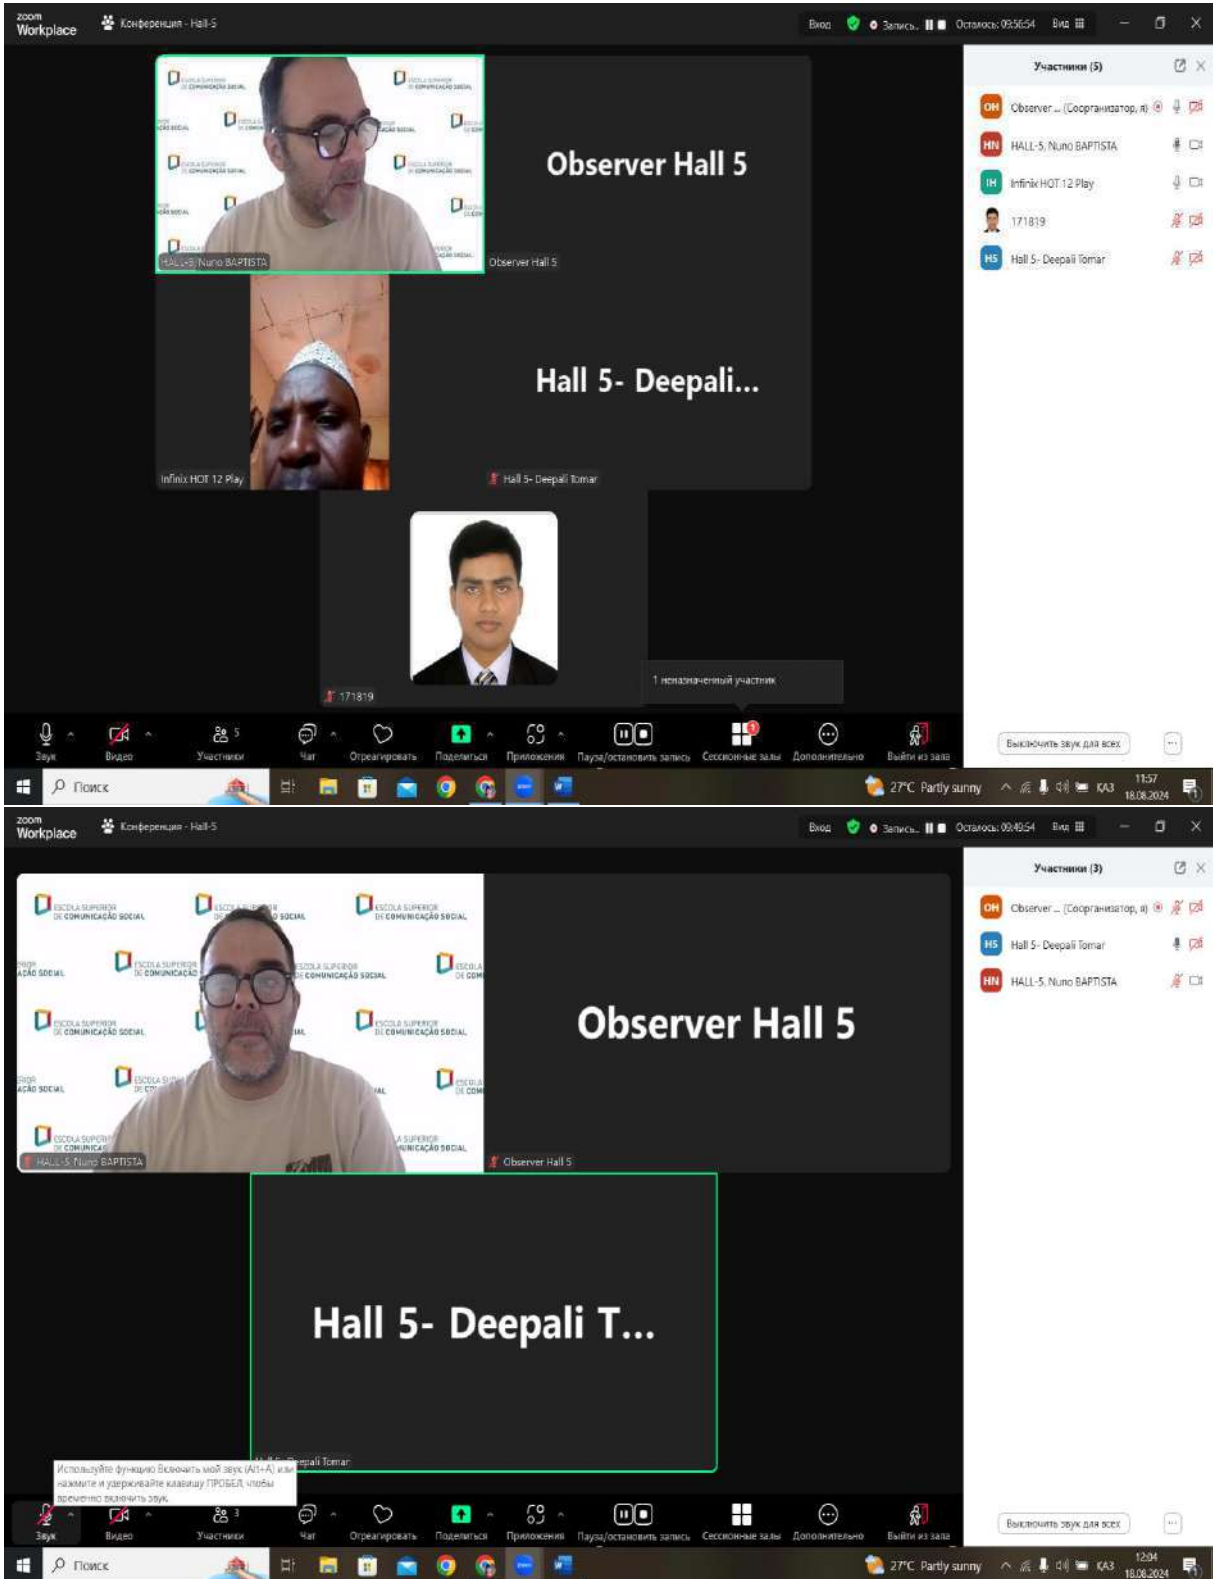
zoom Workplace Конференция - Hall-5

Вход Запись Осталось: 09:56:54 Вид

Observer Hall 5

HALL-5, Nuno BAPTISTA

Observer Hall 5

Hall 5- Deepali...

Infinix HOT 12 Play

Hall 5- Deepali Tomar

171819

1 неназначенный участник

Участники (5)

OH Observer... (Соорганизатор, я)

HN HALL-5, Nuno BAPTISTA

IH Infinix HOT 12 Play

171819

HS Hall 5- Deepali Tomar

Выключить звук для всех

Звук Видео Участники 5 Чат Отреагировать Поделиться Приложения Пауза/остановить запись Сессионные залы Дополнительно Выйти из зала

Поиск

27°C Partly sunny КАЗ 11:57 18.08.2024

zoom Workplace Конференция - Hall-5

Вход Запись Осталось: 09:49:54 Вид

ESCOLA SUPERIOR DE COMUNICAÇÃO SOCIAL

Observer Hall 5

HALL-5, Nuno BAPTISTA

Observer Hall 5

Hall 5- Deepali T...

Hall 5- Deepali Tomar

Используйте функцию Включить мой звук (Alt+A) или нажмите и удерживайте клавишу ПРОБЕЛ, чтобы временно включить звук.

Участники (3)

OH Observer... (Соорганизатор, я)

HS Hall 5- Deepali Tomar

HN HALL-5, Nuno BAPTISTA

Выключить звук для всех

Звук Видео Участники 3 Чат Отреагировать Поделиться Приложения Пауза/остановить запись Сессионные залы Дополнительно Выйти из зала

Поиск

27°C Partly sunny КАЗ 12:04 18.08.2024